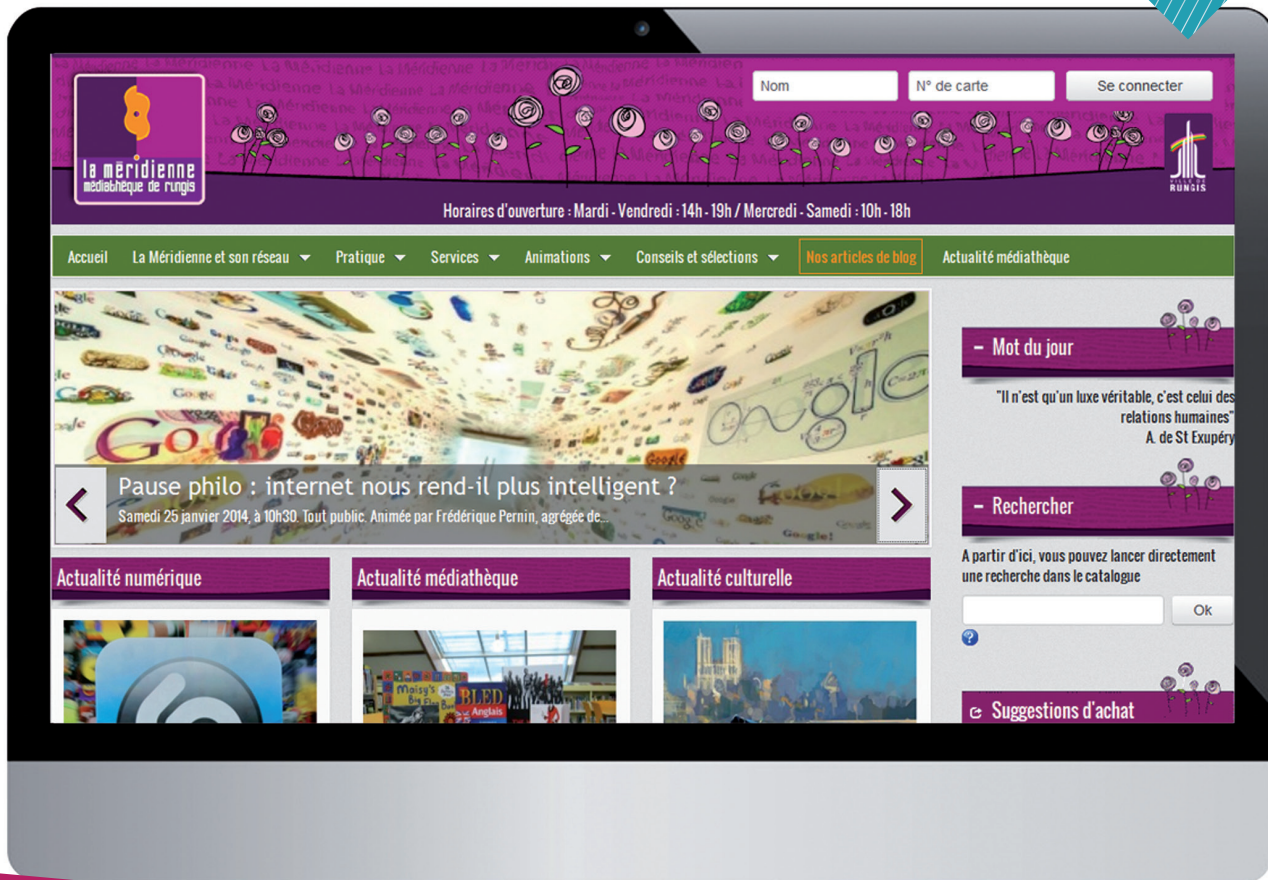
la méridienne
médiathèque de rungis

Nom
N° de carte
Se connecter

RUNGIS

Horaires d'ouverture : Mardi - Vendredi : 14h - 19h / Mercredi - Samedi : 10h - 18h

Accueil
La Méridienne et son réseau
Pratique
Services
Animations
Conseils et sélections
Nos articles de blog
Actualité médiathèque

Pause philo : internet nous rend-il plus intelligent ?
Samedi 25 janvier 2014, à 10h30. Tout public. Animée par Frédérique Pernin, agrégée de...

Mot du jour
"Il n'est qu'un luxe véritable, c'est celui des relations humaines"
A. de St Exupéry

Rechercher
A partir d'ici, vous pouvez lancer directement une recherche dans le catalogue
Ok

Suggestions d'achat

Actualité numérique
Actualité médiathèque
Actualité culturelle

Maisy's
BLED
Anglais